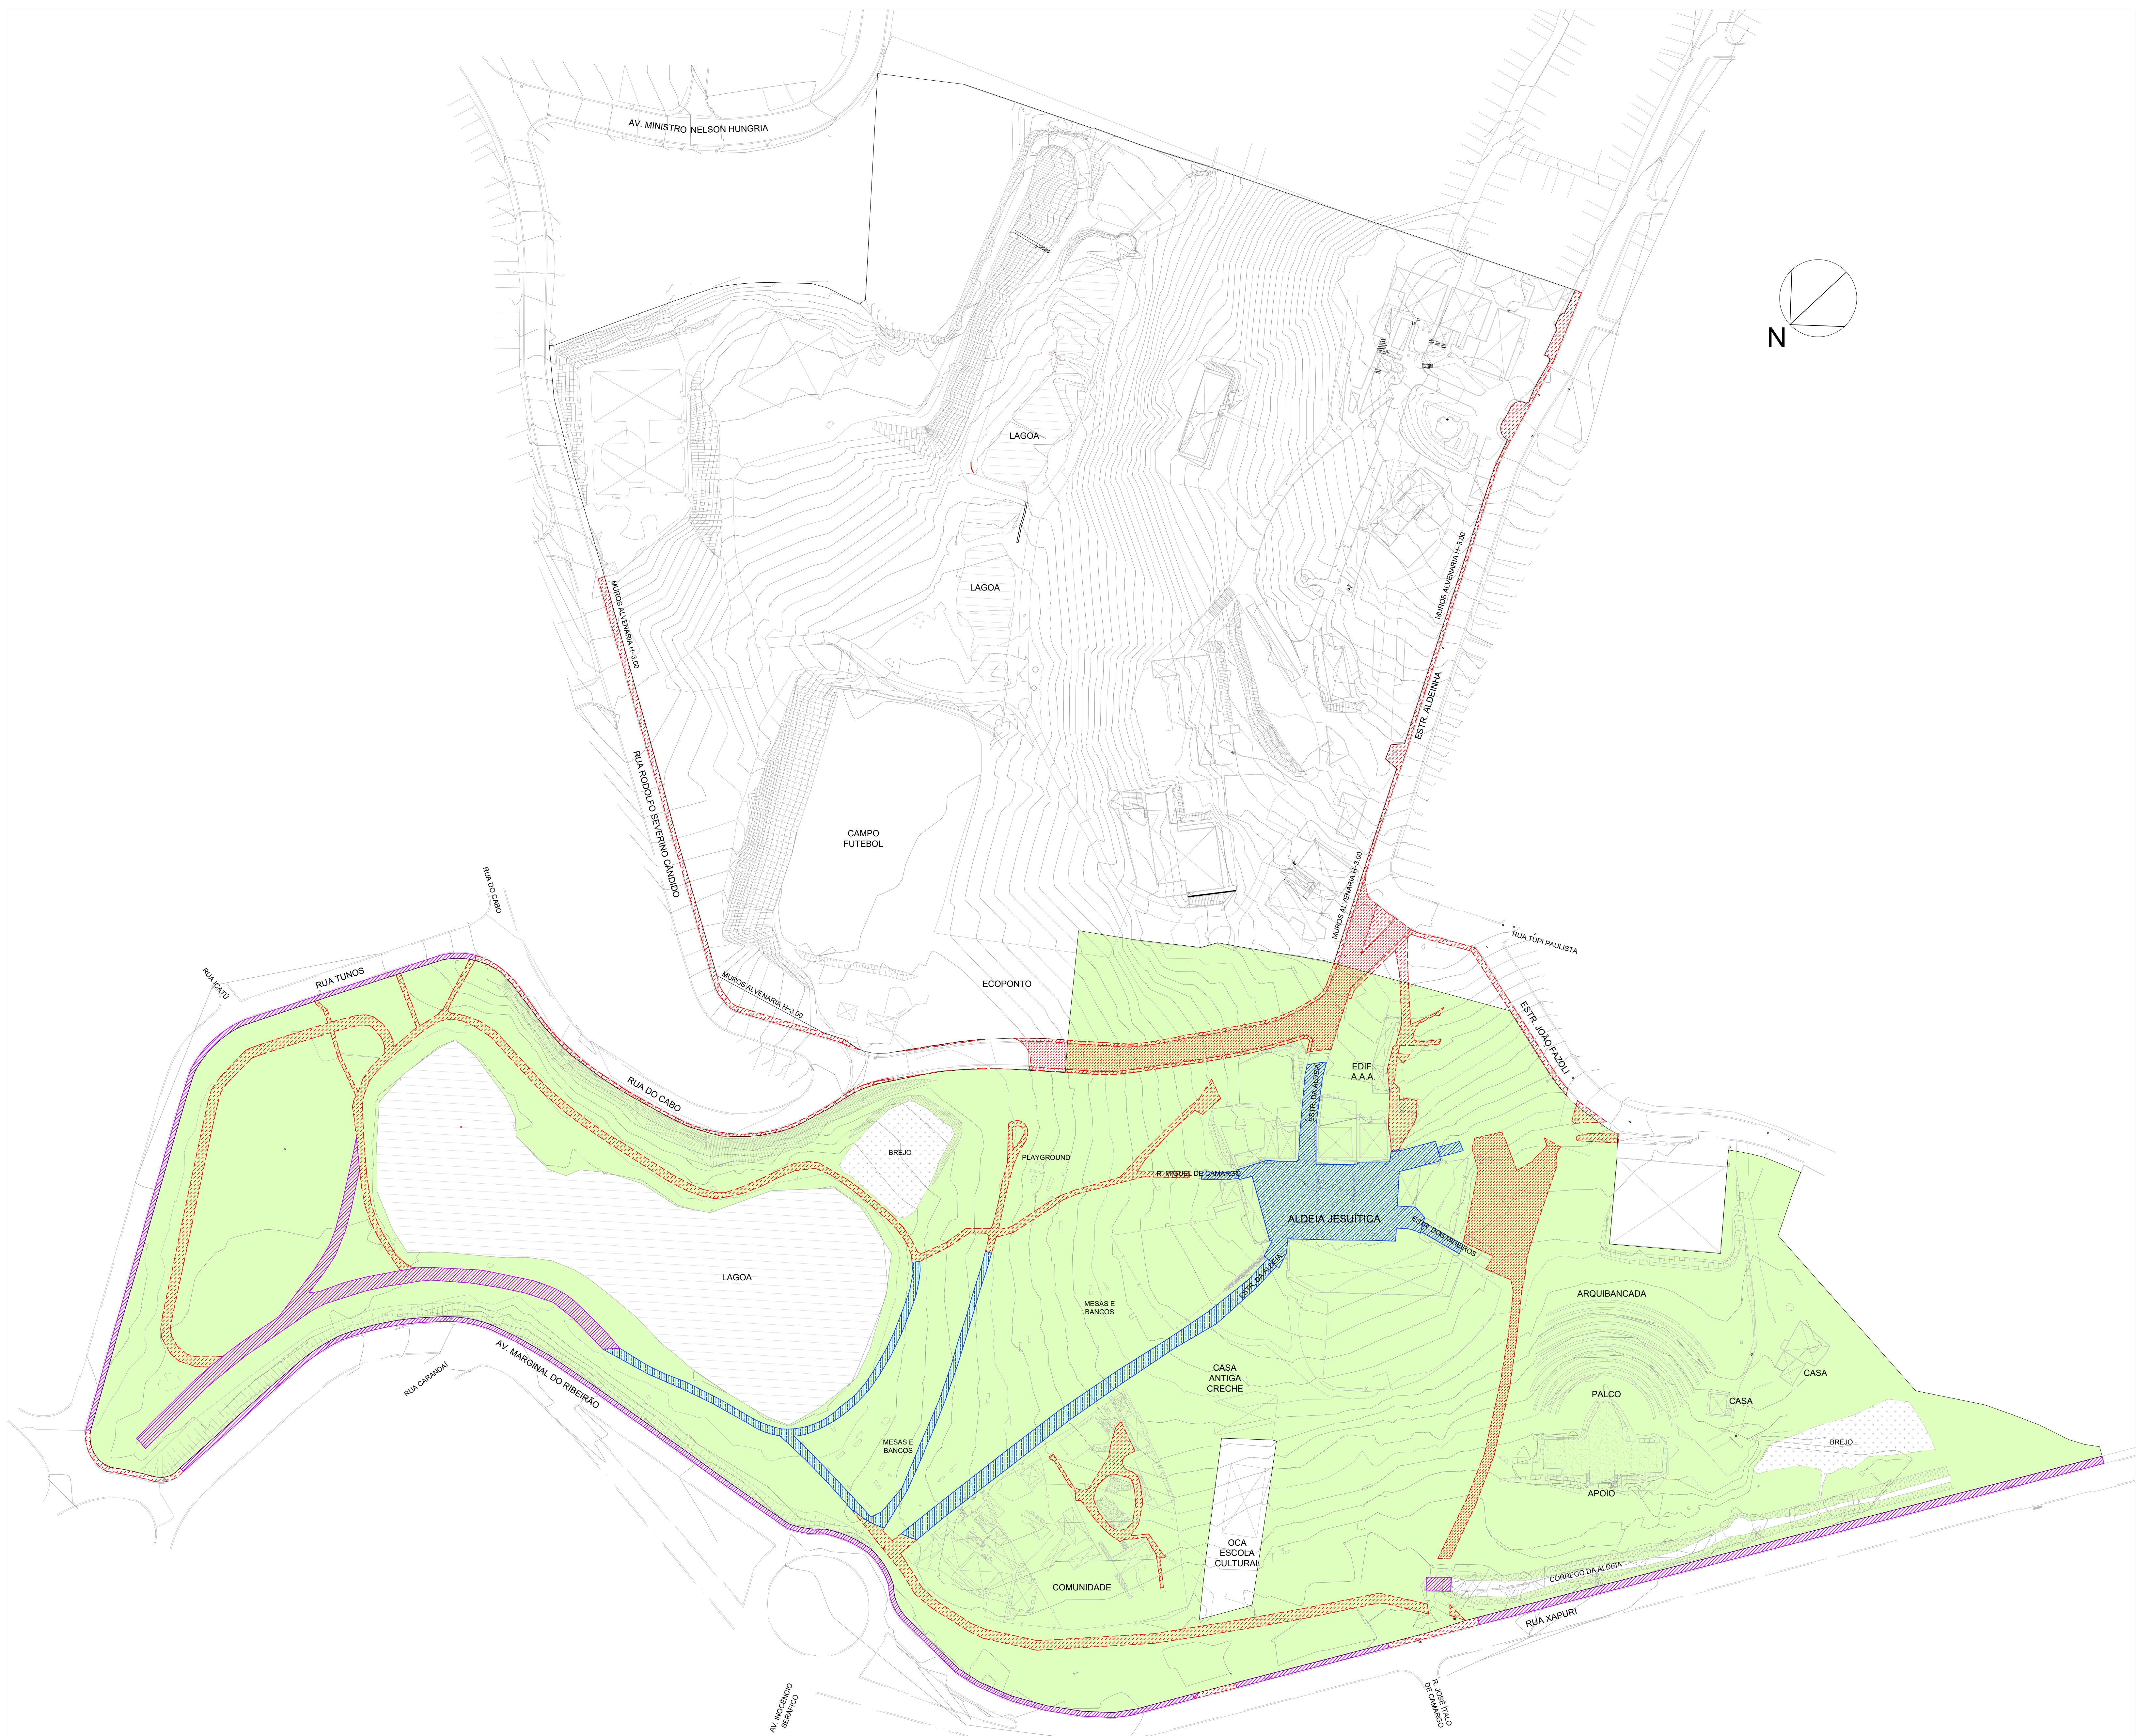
AV. MINISTRO NELSON HUNGRIA

N

LAGOA

LAGOA

MUROS ALVENARIA H=3,00

MUROS ALVENARIA H=3,00

ESTR. ALDEINHA

RUA RODOLFO SEVERINO CANDIDO

CAMPO FUTEBOL

MUROS ALVENARIA H=3,00

RUA DO CABO

RUA TUPI PAULISTA

RUA ICATU

RUA TUNOS

MUROS ALVENARIA H=3,00

ECOPONTO

ESTR. JOÃO FAZOLI

RUA DO CABO

EDIF. A.A.A.

ESTR. DA ALDEIA

BREJO

PLAYGROUND

R. MIGUEL DE CAMARGO

ALDEIA JESUÍTICA

ESTR. DOS MINEIROS

LAGOA

ESTR. DA ALDEIA

ARQUIBANCADA

MESAS E BANCOS

CASA ANTIGA CRECHE

CASA

PALCO

CASA

RUA CARANDAÍ

AV. MARGINAL DO RIBEIRÃO

MESAS E BANCOS

BREJO

APOIO

OCA ESCOLA CULTURAL

CÓRREGO DA ALDEIA

COMUNIDADE

RUA XAPURI

AV. INOCÊNCIO SERÁFICO

R. JOSÉ ÍTALO DE CAMARGO